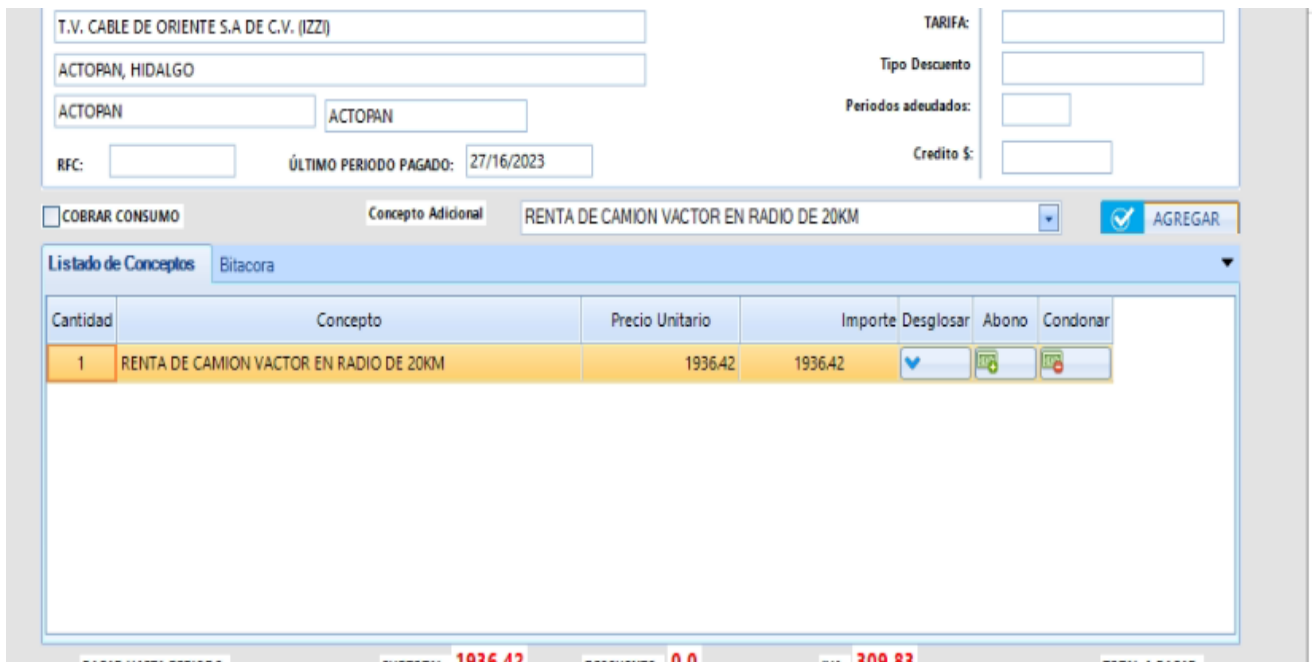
T.V. CABLE DE ORIENTE S.A DE C.V. (IZZI)

ACTOPAN, HIDALGO

ACTOPAN

ACTOPAN

RFC:

ÚLTIMO PERIODO PAGADO: 27/16/2023

TARIFA:

Tipo Descuento

Periodos adeudados:

Credito $:

COBRAR CONSUMO

Concepto Adicional

RENTA DE CAMION VACTOR EN RADIO DE 20KM

AGREGAR

Listado de Conceptos

Bitacora

| Cantidad | Concepto | Precio Unitario | Importe | Desglosar | Abono | Condonar |
|---|---|---|---|---|---|---|
| 1 | RENTA DE CAMION VACTOR EN RADIO DE 20KM | 1936.42 | 1936.42 | | | |

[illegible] 1936.42 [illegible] 0.0 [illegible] 309.83 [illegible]